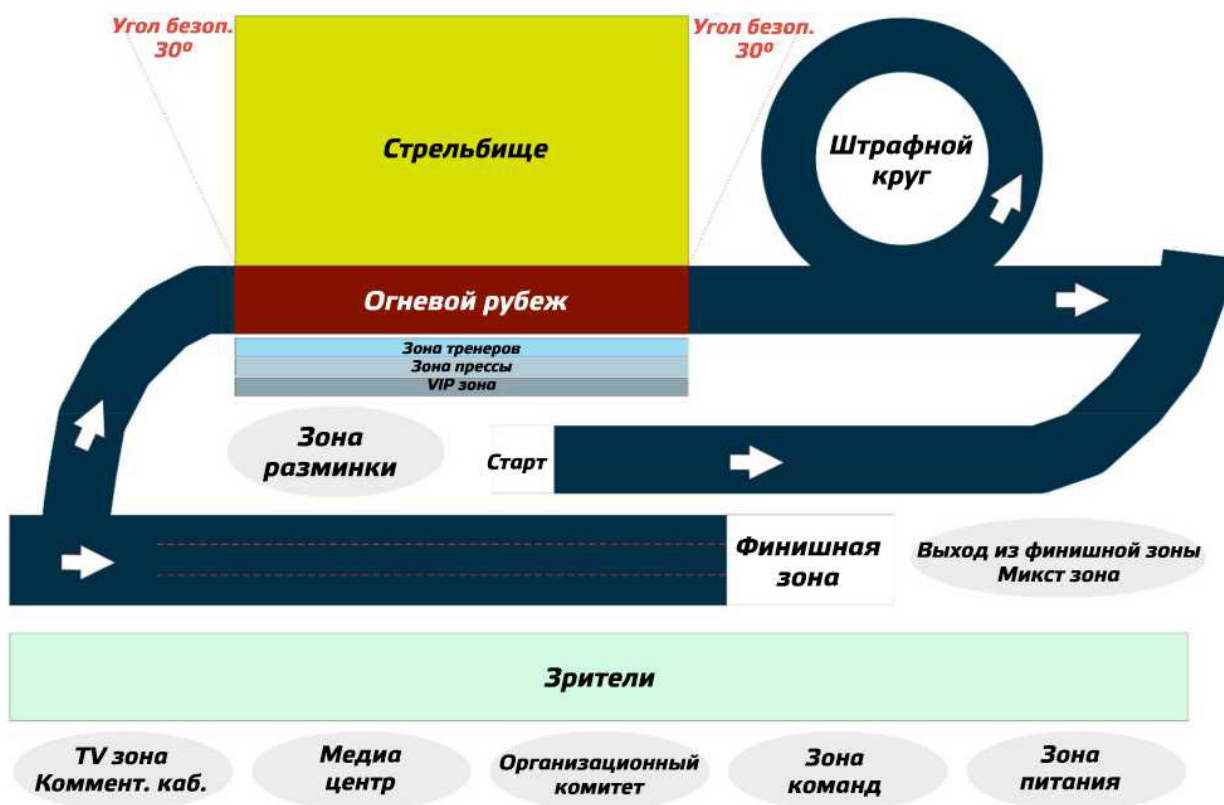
Угол безоп. 30º

Угол безоп. 30º

Стрельбище

Штрафной круг

Огневой рубеж

Зона тренеров

Зона прессы

VIP зона

Зона разминки

Старт

Финишная зона

Выход из финишной зоны
Микст зона

Зрители

TV зона
Коммент. каб.

Медиа центр

Организационный комитет

Зона команд

Зона питания